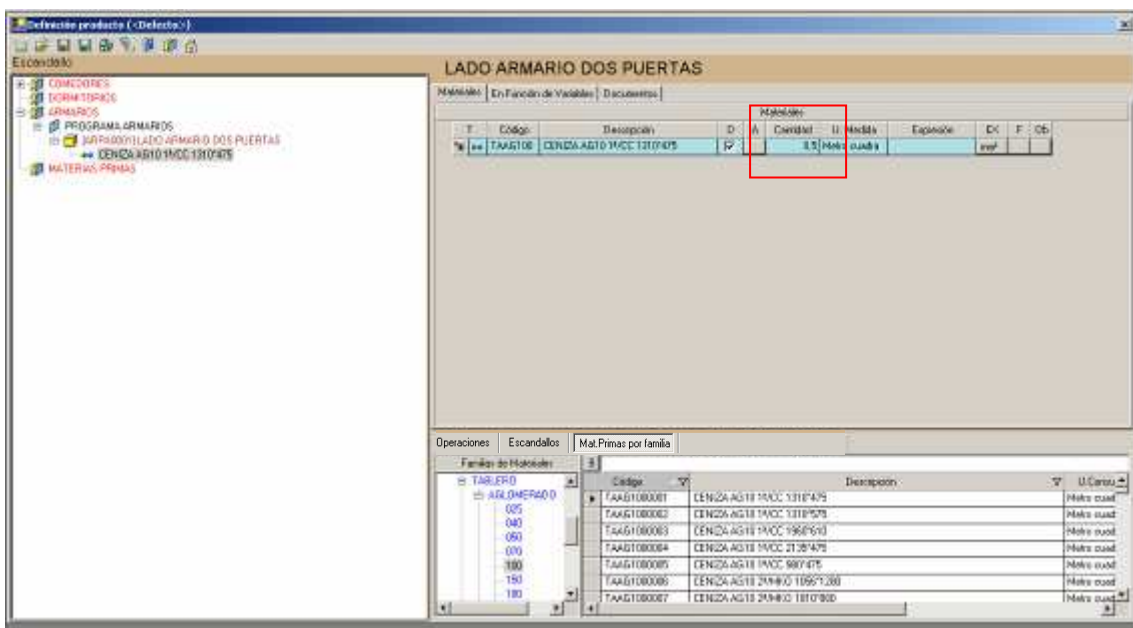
Definición producto (<Defecto>)

Escandallo

COMEDORES
DORMITORIOS
ARMARIOS
PROGRAMA ARMARIOS
[ARPA0001] LADO ARMARIO DOS PUERTAS
CENIZA AG10 1P/CC 1310*475
MATERIAS PRIMAS

LADO ARMARIO DOS PUERTAS

Materiales | En Función de Variables | Documentos

Materiales

| T | Código | Descripción | D | A | Cantidad | U. Medida | Expresión | EX | F | Ob |
|---|---|---|---|---|---|---|---|---|---|---|
| ** | TAAG100 | CENIZA AG10 1P/CC 1310*475 | ☑ | | 0.5 | Metro cuadra | | mm² | | |

Operaciones | Escandallos | Mat.Primas por familia

Familias de Materiales

TABLERO
AGLOMERADO
025
040
050
070
100
150
180

| Código | Descripción | U.Consu |
|---|---|---|
| TAAG100001 | CENIZA AG10 1P/CC 1310*475 | Metro cuad |
| TAAG100002 | CENIZA AG10 1P/CC 1310*575 | Metro cuad |
| TAAG100003 | CENIZA AG10 1P/CC 1950*610 | Metro cuad |
| TAAG100004 | CENIZA AG10 1P/CC 2135*475 | Metro cuad |
| TAAG100005 | CENIZA AG10 1P/CC 980*475 | Metro cuad |
| TAAG100006 | CENIZA AG10 2P/HKO 1095*1.280 | Metro cuad |
| TAAG100007 | CENIZA AG10 2P/HKO 1810*800 | Metro cuad |